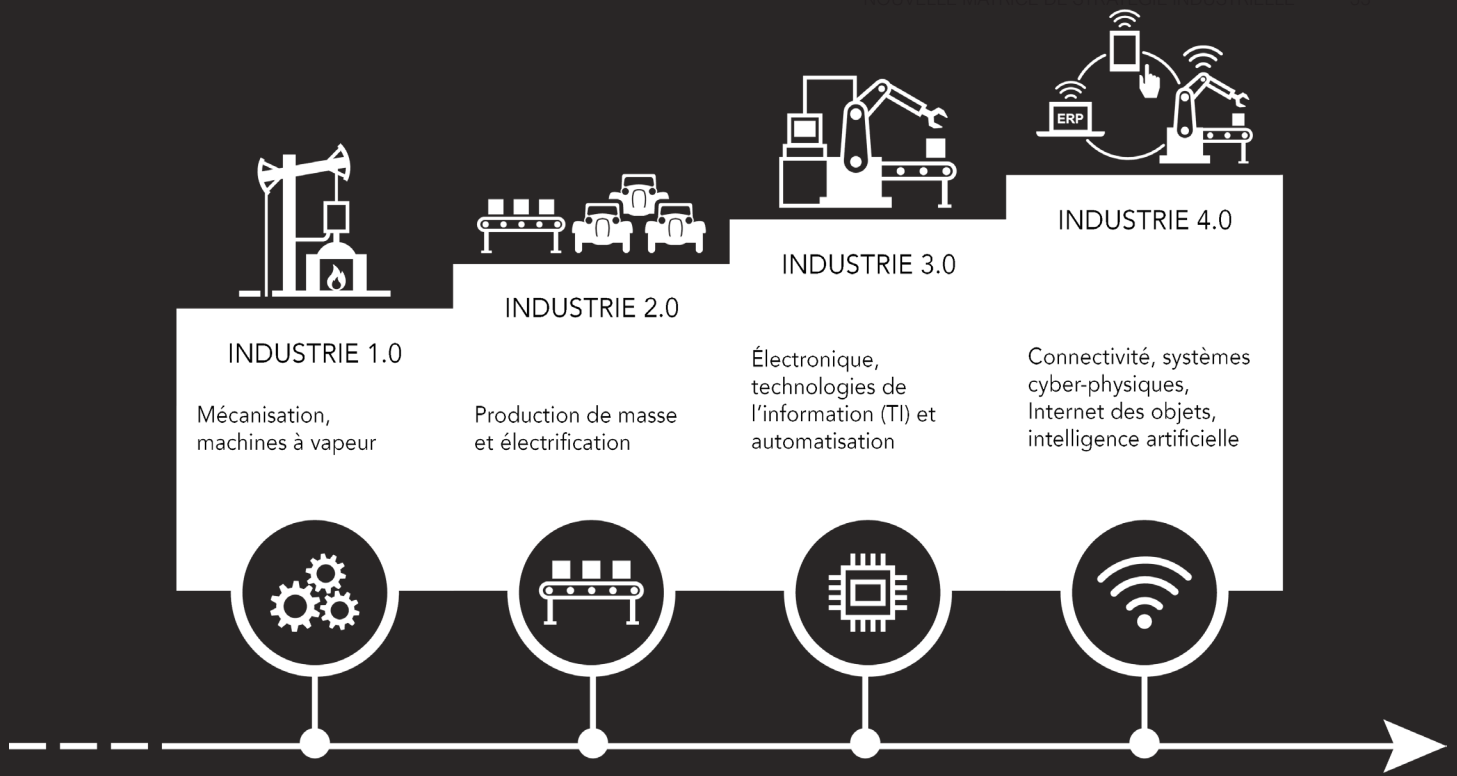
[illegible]

ERP

INDUSTRIE 1.0

Mécanisation, machines à vapeur

INDUSTRIE 2.0

Production de masse et électrification

INDUSTRIE 3.0

Électronique, technologies de l'information (TI) et automatisation

INDUSTRIE 4.0

Connectivité, systèmes cyber-physiques, Internet des objets, intelligence artificielle